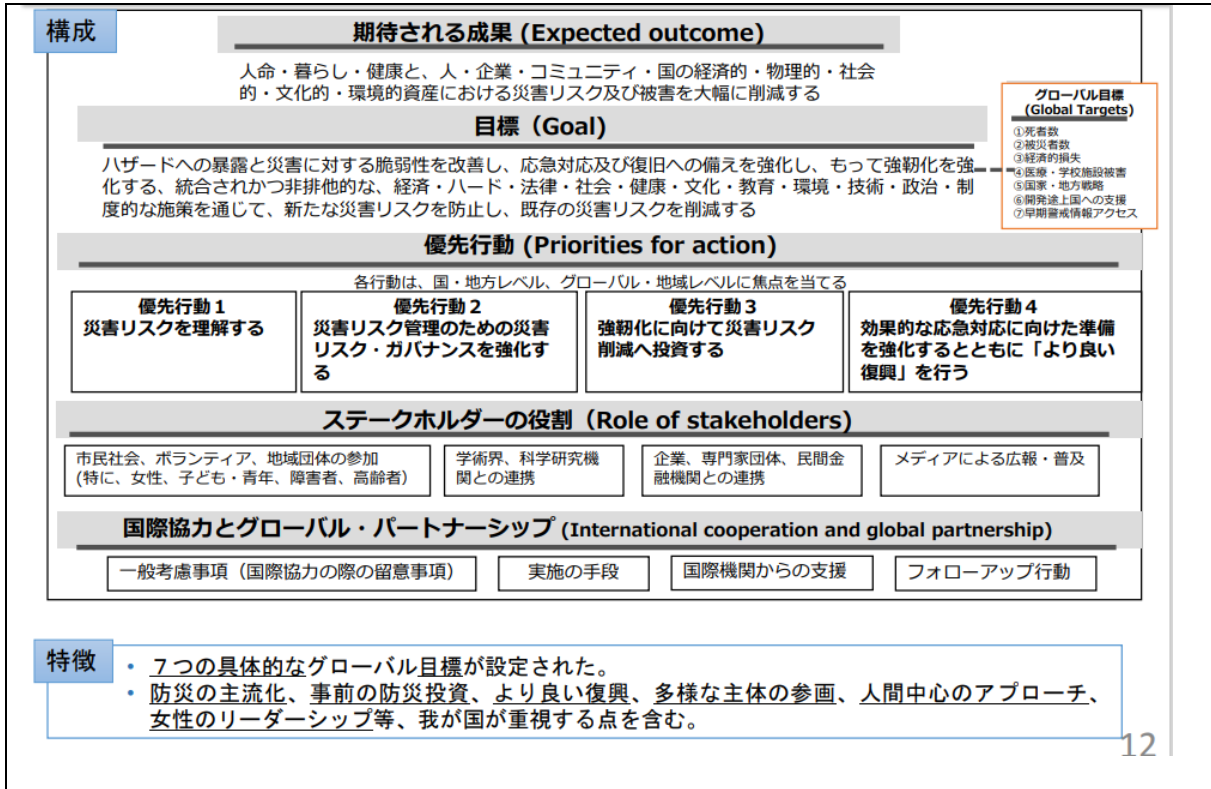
構成

期待される成果 (Expected outcome)

人命・暮らし・健康と、人・企業・コミュニティ・国の経済的・物理的・社会的・文化的・環境的資産における災害リスク及び被害を大幅に削減する

目標（Goal)

ハザードへの暴露と災害に対する脆弱性を改善し、応急対応及び復旧への備えを強化し、もって強靭化を強化する、統合されかつ非排他的な、経済・ハード・法律・社会・健康・文化・教育・環境・技術・政治・制度的な施策を通じて、新たな災害リスクを防止し、既存の災害リスクを削減する

グローバル目標
(Global Targets)
①死者数
②被災者数
③経済的損失
④医療・学校施設被害
⑤国家・地方戦略
⑥開発途上国への支援
⑦早期警戒情報アクセス

優先行動 (Priorities for action)

各行動は、国・地方レベル、グローバル・地域レベルに焦点を当てる

| 優先行動１ 災害リスクを理解する | 優先行動２ 災害リスク管理のための災害リスク・ガバナンスを強化する | 優先行動３ 強靭化に向けて災害リスク削減へ投資する | 優先行動４ 効果的な応急対応に向けた準備を強化するとともに「より良い復興」を行う |
|---|---|---|---|

ステークホルダーの役割（Role of stakeholders)

| 市民社会、ボランティア、地域団体の参加 (特に、女性、子ども・青年、障害者、高齢者) | 学術界、科学研究機関との連携 | 企業、専門家団体、民間金融機関との連携 | メディアによる広報・普及 |
|---|---|---|---|

国際協力とグローバル・パートナーシップ (International cooperation and global partnership)

| 一般考慮事項（国際協力の際の留意事項） | 実施の手段 | 国際機関からの支援 | フォローアップ行動 |
|---|---|---|---|

特徴

• ７つの具体的なグローバル目標が設定された。
• 防災の主流化、事前の防災投資、より良い復興、多様な主体の参画、人間中心のアプローチ、女性のリーダーシップ等、我が国が重視する点を含む。

12